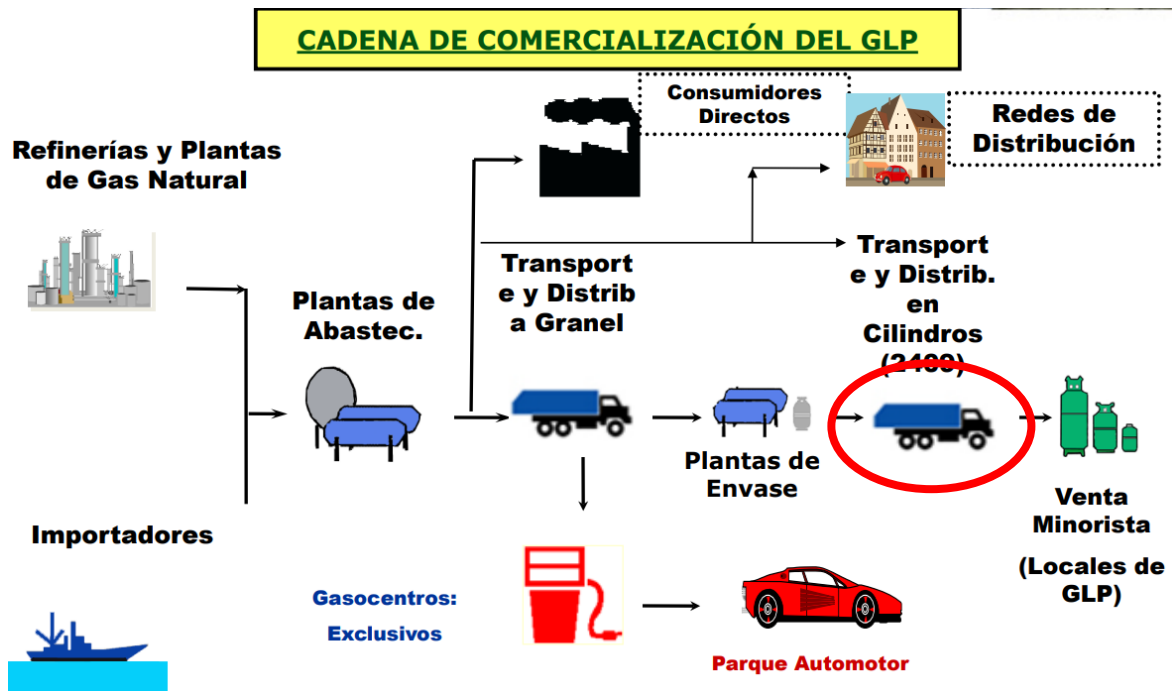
CADENA DE COMERCIALIZACIÓN DEL GLP

Consumidores Directos

Redes de Distribución

Refinerías y Plantas de Gas Natural

Transport e y Distrib a Granel

Transport e y Distrib. en Cilindros ([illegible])

Plantas de Abastec.

Plantas de Envase

Venta Minorista

(Locales de GLP)

Importadores

Gasocentros: Exclusivos

Parque Automotor